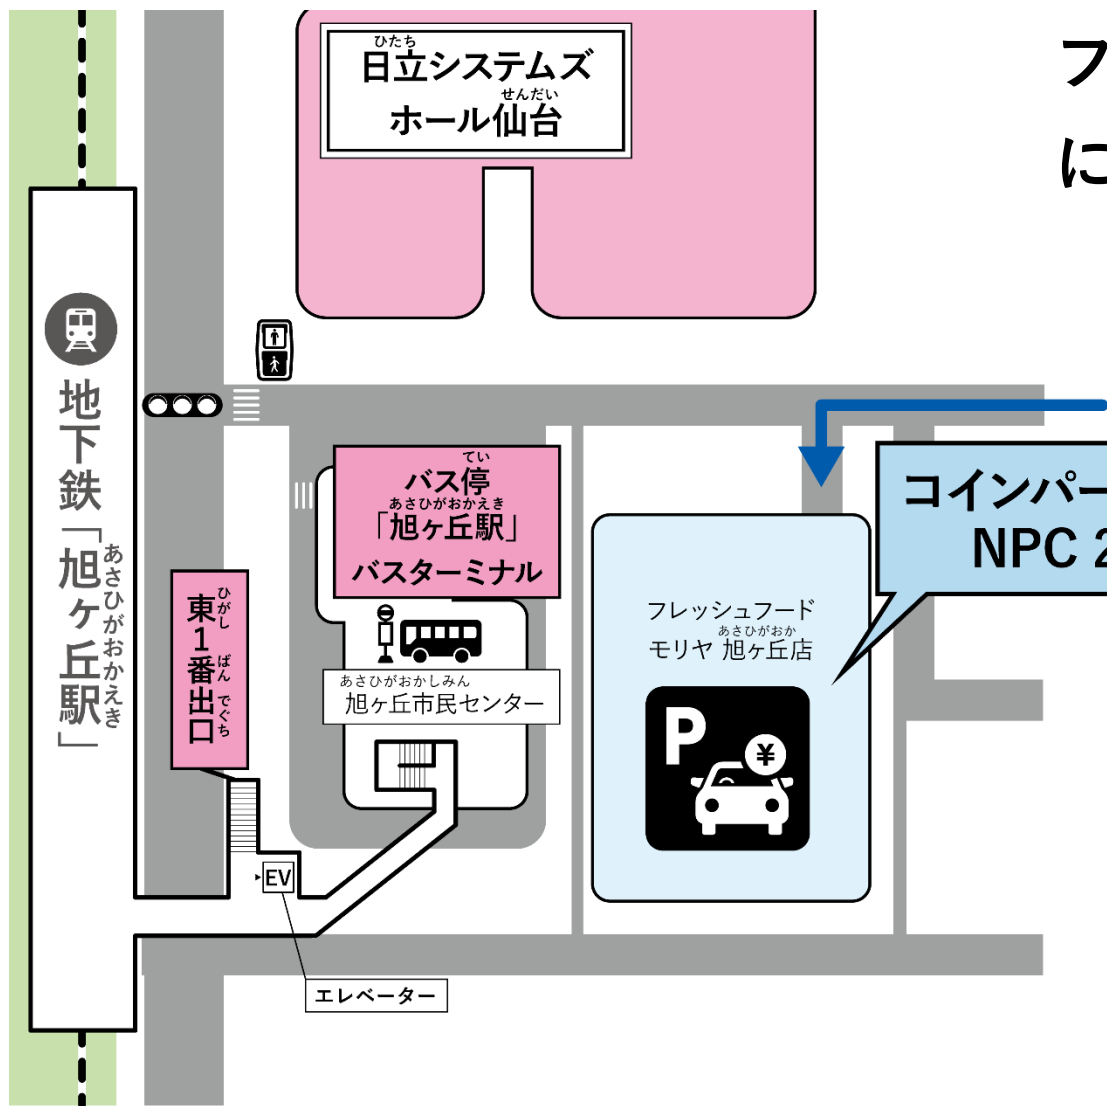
ひたち
日立システムズ
せんだい
ホール仙台

フ
に

地下鉄「旭ヶ丘駅」
あさひがおかえき

てい
バス停
あさひがおかえき
「旭ヶ丘駅」
バスターミナル

ひがし ばん でぐち
東1番出口

あさひがおかしみん
旭ヶ丘市民センター

コインパー
NPC 2

フレッシュフード
あさひがおか
モリヤ 旭ヶ丘店

P
¥

EV
エレベーター